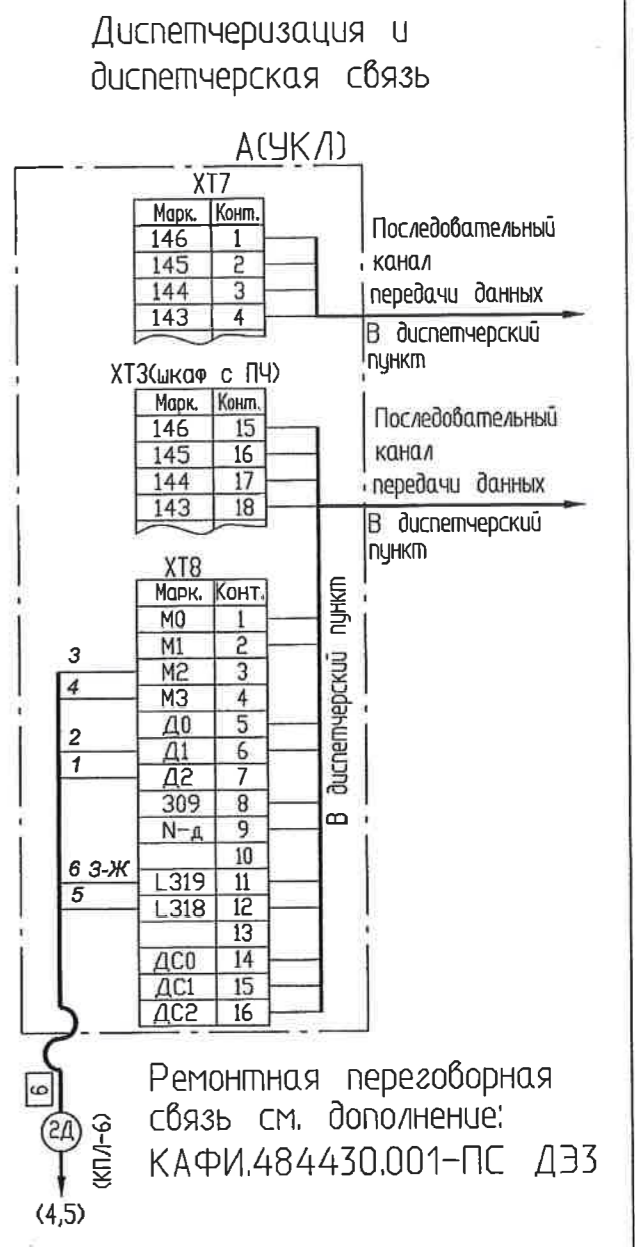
Диспетчеризация и диспетчерская связь

А(УКЛ)

ХТ7

| Марк. | Конт. |
|---|---|
| 146 | 1 |
| 145 | 2 |
| 144 | 3 |
| 143 | 4 |

Последовательный канал передачи данных

В диспетчерский пункт

ХТ3(шкаф с ПЧ)

| Марк. | Конт. |
|---|---|
| 146 | 15 |
| 145 | 16 |
| 144 | 17 |
| 143 | 18 |

Последовательный канал передачи данных

В диспетчерский пункт

ХТ8

| Марк. | Конт. |
|---|---|
| М0 | 1 |
| М1 | 2 |
| М2 | 3 |
| М3 | 4 |
| Д0 | 5 |
| Д1 | 6 |
| Д2 | 7 |
| 309 | 8 |
| N-д | 9 |
|  | 10 |
| L319 | 11 |
| L318 | 12 |
|  | 13 |
| ДС0 | 14 |
| ДС1 | 15 |
| ДС2 | 16 |

3
4
2
1
6 З-Ж
5

В диспетчерский пункт

6
2Д
(КПЛ-6)
(4,5)

Ремонтная переговорная связь см. дополнение: КАФИ.484430.001-ПС ДЭ3